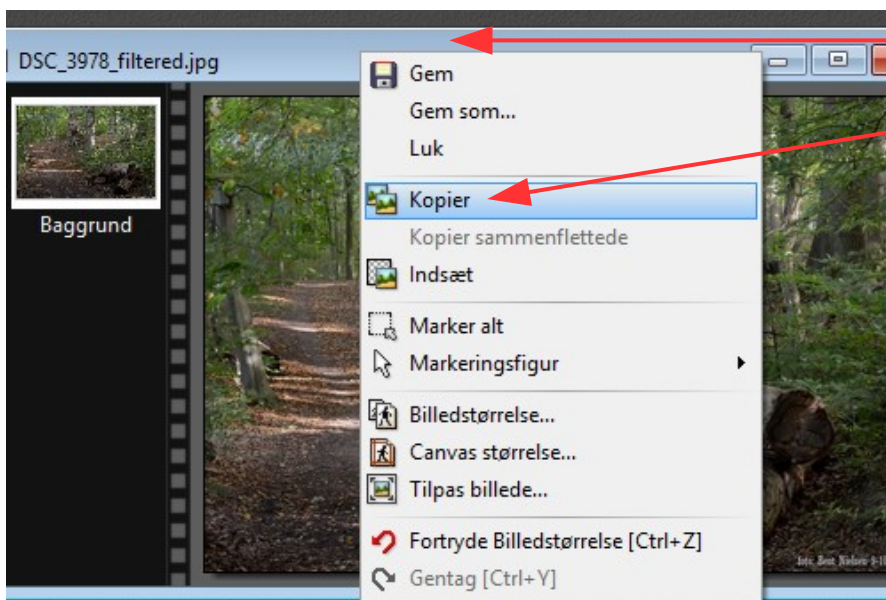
DSC_3978_filtered.jpg

Baggrund

Gem
Gem som...
Luk
Kopier
Kopier sammenflettede
Indsæt
Marker alt
Markeringsfigur
Billedstørrelse...
Canvas størrelse...
Tilpas billede...
Fortryde Billedstørrelse [Ctrl+Z]
Gentag [Ctrl+Y]

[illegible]